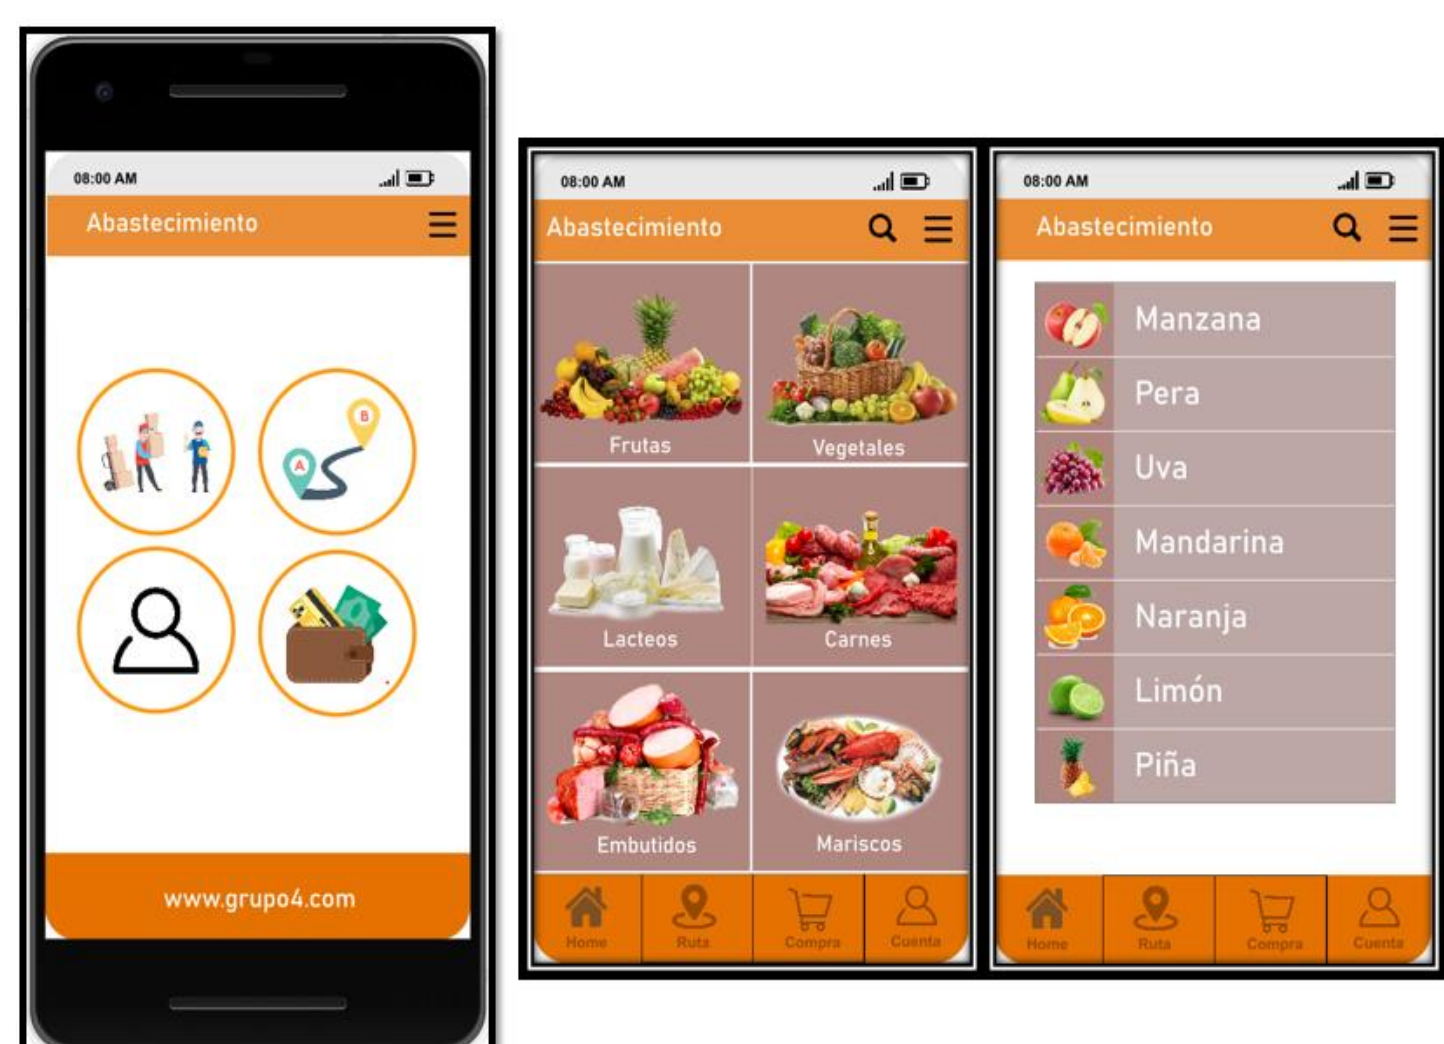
08:00 AM

Abastecimiento

www.grupo4.com

08:00 AM

Abastecimiento

Frutas

Vegetales

Lacteos

Carnes

Embutidos

Mariscos

Home

Ruta

Compra

Cuenta

08:00 AM

Abastecimiento

Manzana

Pera

Uva

Mandarina

Naranja

Limón

Piña

Home

Ruta

Compra

Cuenta